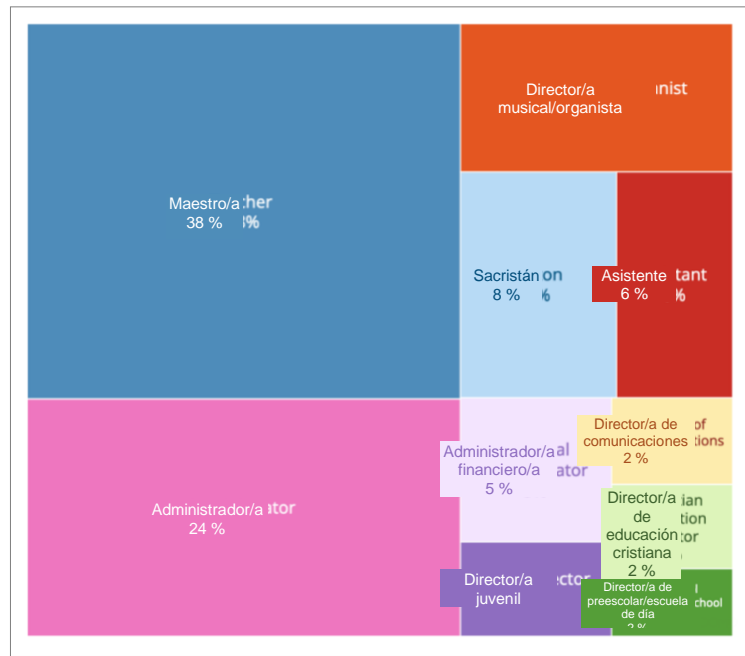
Director/a musical/organista
nist

Maestro/a
38 %
cher
%

Sacristán
8 %
on
%

Asistente
6 %
tant
%

Administrador/a
24 %
ator

Administrador/a financiero/a
5 %
al
ator

Director/a de comunicaciones
2 %
of
tions

Director/a de educación cristiana
2 %
ian
tion
tor

Director/a juvenil
ector

Director/a de preescolar/escuela de día
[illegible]
l
chool